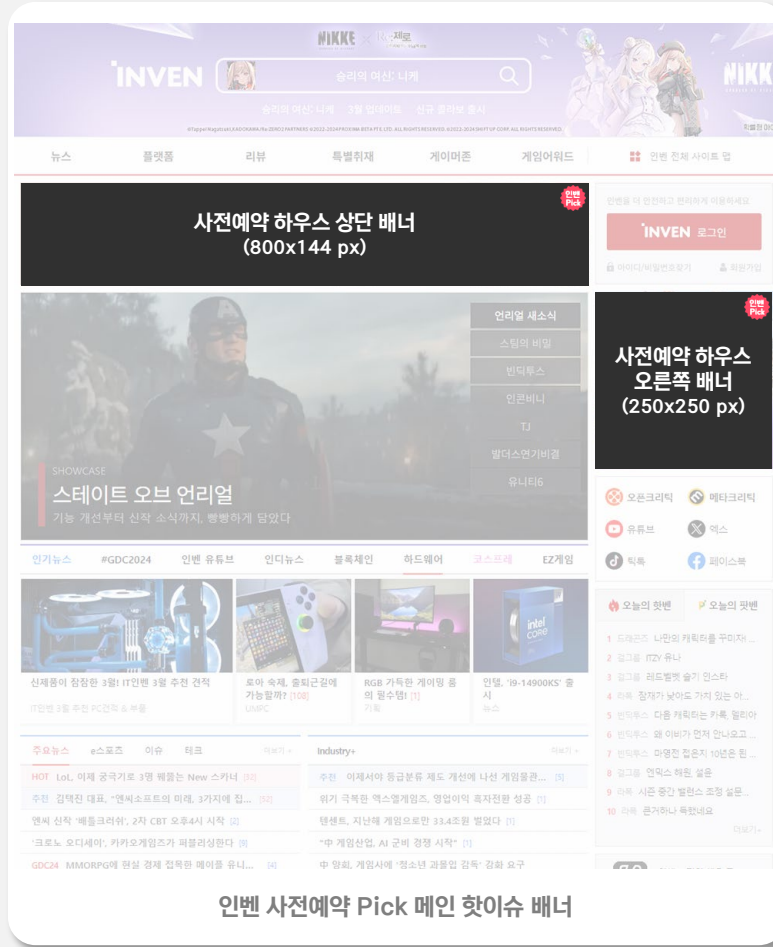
NIKKE × Re:제로

INVEN

승리의 여신: 니케

승리의 여신: 니케 3월 업데이트 신규 콜라보 출시

뉴스 플랫폼 리뷰 특별취재 게이머존 게임어워드 인벤 전체 사이트 맵

사전예약 하우스 상단 배너
(800x144 px)

인벤 Pick

인벤을 더 안전하고 편리하게 이용하세요

INVEN 로그인

아이디/비밀번호찾기 회원가입

사전예약 하우스
오른쪽 배너
(250x250 px)

인벤 Pick

언리얼 새소식
스팀의 비밀
빈티투스
인코비니
TJ
발더스연기비결
유니티6

SHOWCASE
스테이트 오브 언리얼
기능 개선부터 신작 소식까지, 빵빵하게 담았다

오픈크리틱 메타크리틱
유튜브 엑스
틱톡 페이스북

인기뉴스 #GDC2024 인벤 유튜브 인디뉴스 블록체인 하드웨어 코스프레 EZ게임

신체품이 참참한 3월! IT인벤 3월 추천 견적
IT인벤 3월 추천 PC견적 소부품

로아 숙제, 출퇴근길에 가능할까? [108]
UMPC

RGB 가득한 게이밍 룸의 필수템! [1]
기획

인텔, 'i9-14900KS' 출시
뉴스

오늘의 핫벤 오늘의 팟벤

1 드래곤즈 나만의 캐릭터를 꾸미자 ...
2 걸그룹 ITZY 유나
3 걸그룹 레드벨벳 슬기 인스타
4 라퀘 잠재가 낮아도 가치 있는 아...
5 빈티투스 다음 캐릭터는 카록 일리아
6 빈티투스 왜 이비가 먼저 안나오고 ...
7 빈티투스 마명전 접은지 10년은 된 ...
8 걸그룹 엔믹스 해원, 설윤
9 라퀘 시즌 중간 밸런스 조정 설문...
10 라퀘 콘거하나 득템네요

더보기+

주요뉴스 e스포츠 이슈 테크 더보기+

HOT LoL, 이제 궁극기로 3명 꿰뚫는 New 스카너 [32]
추천 김택진 대표, "엔씨소프트의 미래, 3가지에 집... [32]
엔씨 신작 '배틀크러쉬', 2차 CBT 오후4시 시작 [2]
'크로노 오디세이', 카카오게임즈가 퍼블리싱한다 [8]
GDC24 MMORPG에 현실 경제 접목한 메이플 유니... [4]

Industry+ 더보기+

주간 이제서야 등급분류 제도 개선에 나선 게임물관... [5]
위기 극복한 엑스엘게임즈, 영업이익 흑자전환 성공 [1]
텐센트, 지난해 게임으로만 33.4조원 벌었다 [1]
"中 게임산업, AI 군비 경쟁 시작" [1]
中 당국, 게임사에 "청소년 과몰입 감독" 강화 요구

인벤 사전예약 Pick 메인 핫이슈 배너